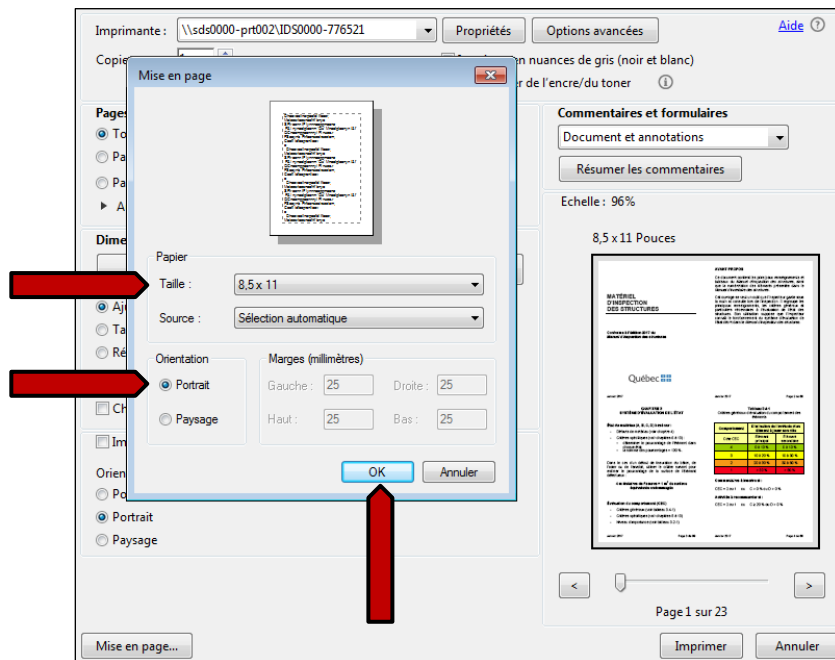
Imprimante : \\sds0000-prt002\IDS0000-776521 Propriétés Options avancées Aide

Copie

n nuances de gris (noir et blanc)

r de l'encre/du toner

Mise en page

Papier

Taille : 8,5 x 11

Source : Sélection automatique

Orientation

Portrait

Paysage

Marges (millimètres)

Gauche : 25 Droite : 25

Haut : 25 Bas : 25

OK Annuler

Pages

To

Pa

Pa

A

Dime

Aj

Ta

Ré

Ch

Im

Orien

Po

Portrait

Paysage

Commentaires et formulaires

Document et annotations

Résumer les commentaires

Echelle : 96%

8,5 x 11 Pouces

MATÉRIEL D'INSPECTION DES STRUCTURES

Québec

Page 1 sur 23

Mise en page...

Imprimer Annuler